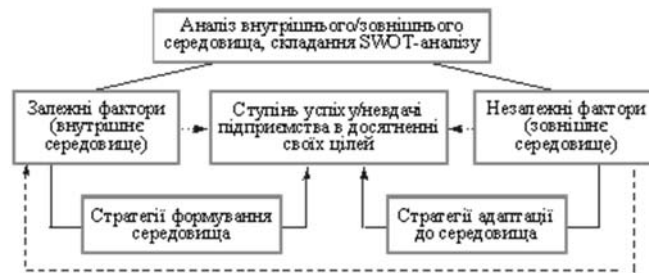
Аналіз внутрішнього/зовнішнього середовища, складання SWOT-аналізу

Залежні фактори (внутрішнє середовище)

Ступінь успіху/невдачі підприємства в досягненні своїх цілей

Незалежні фактори (зовнішнє середовище)

Стратегії формування середовища

Стратегії адаптації до середовища